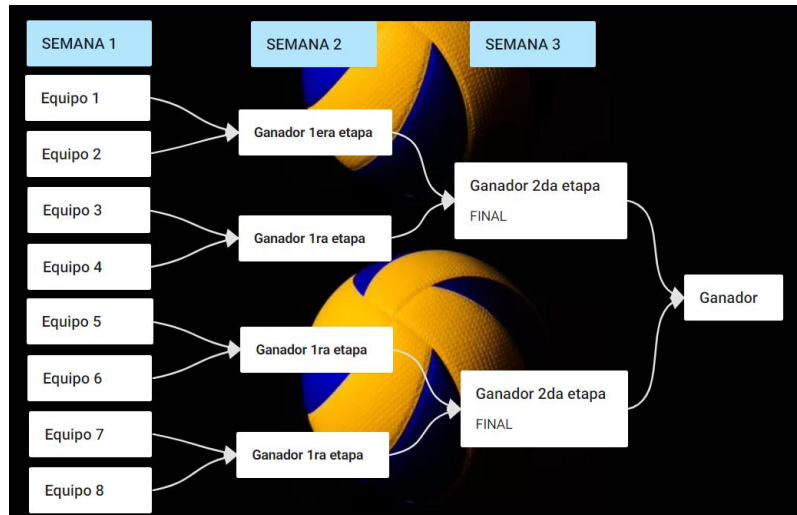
SEMANA 1

SEMANA 2

SEMANA 3

Equipo 1

Equipo 2

Equipo 3

Equipo 4

Equipo 5

Equipo 6

Equipo 7

Equipo 8

Ganador 1era etapa

Ganador 1ra etapa

Ganador 1ra etapa

Ganador 1ra etapa

Ganador 2da etapa
FINAL

Ganador 2da etapa
FINAL

Ganador